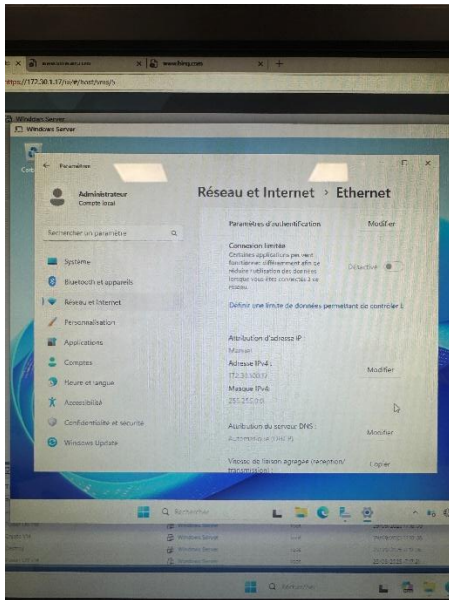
www.bing.com

https://172.30.1.17/ui/#/host/vms/5

Windows Server

Windows Server

Paramètres

Administrateur
Compte local

Rechercher un paramètre

Système

Bluetooth et appareils

Réseau et Internet

Personnalisation

Applications

Comptes

Heure et langue

Accessibilité

Confidentialité et sécurité

Windows Update

Réseau et Internet > Ethernet

Paramètres d'authentification
Modifier

Connexion limitée
Certaines applications peuvent fonctionner différemment afin de réduire l'utilisation des données lorsque vous êtes connecté à ce réseau
Désactivé

Définir une limite de données permettant de contrôler l

Attribution d'adresse IP :
Manuel
Adresse IPv4 :
172.30.100.17
Masque IPv4 :
255.255.0.0
Modifier

Attribution du serveur DNS :
Automatique (DHCP)
Modifier

Vitesse de liaison agrégée (réception/transmission) :
Copier

Rechercher

Rechercher